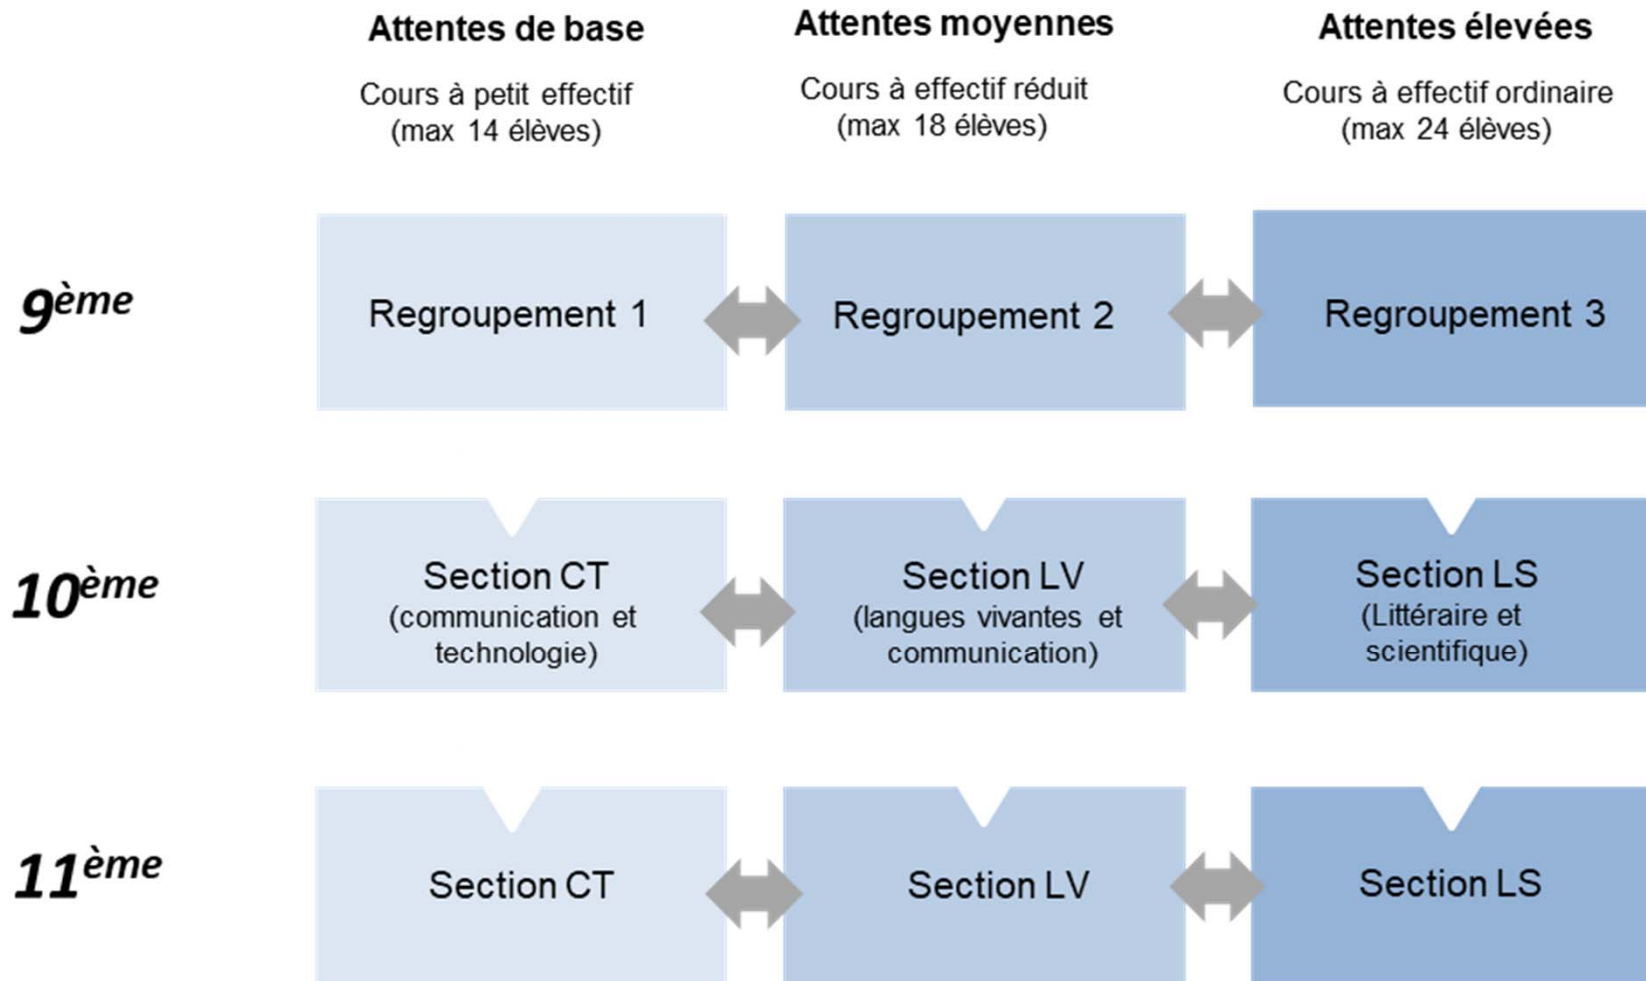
Attentes de base

Cours à petit effectif (max 14 élèves)

Attentes moyennes

Cours à effectif réduit (max 18 élèves)

Attentes élevées

Cours à effectif ordinaire (max 24 élèves)

9ème

Regroupement 1

Regroupement 2

Regroupement 3

10ème

Section CT (communication et technologie)

Section LV (langues vivantes et communication)

Section LS (Littéraire et scientifique)

11ème

Section CT

Section LV

Section LS